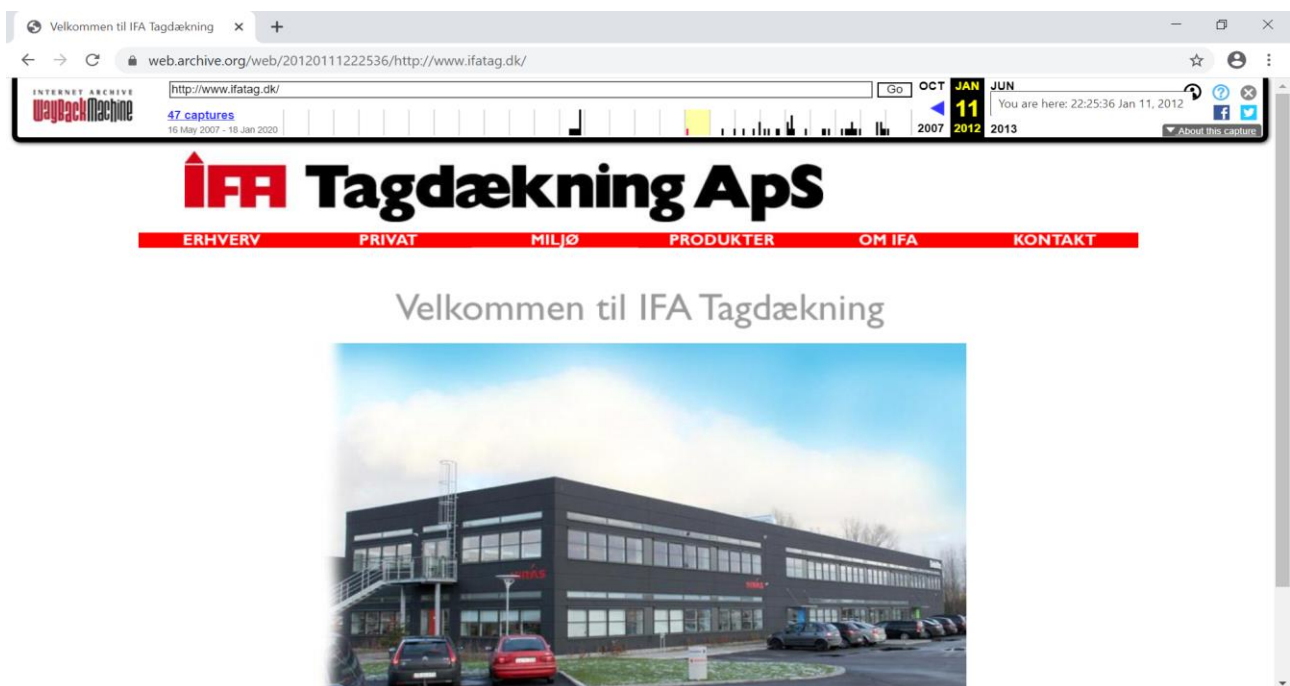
Velkommen til IFA Tagdækning ×

web.archive.org/web/20120111222536/http://www.ifatag.dk/

INTERNET ARCHIVE
WaybackMachine

http://www.ifatag.dk/

Go

47 captures
16 May 2007 - 18 Jan 2020

OCT JAN JUN
11
2007 2012 2013

You are here: 22:25:36 Jan 11, 2012

About this capture

IFA Tagdækning ApS

ERHVERV PRIVAT MILJØ PRODUKTER OM IFA KONTAKT

Velkommen til IFA Tagdækning